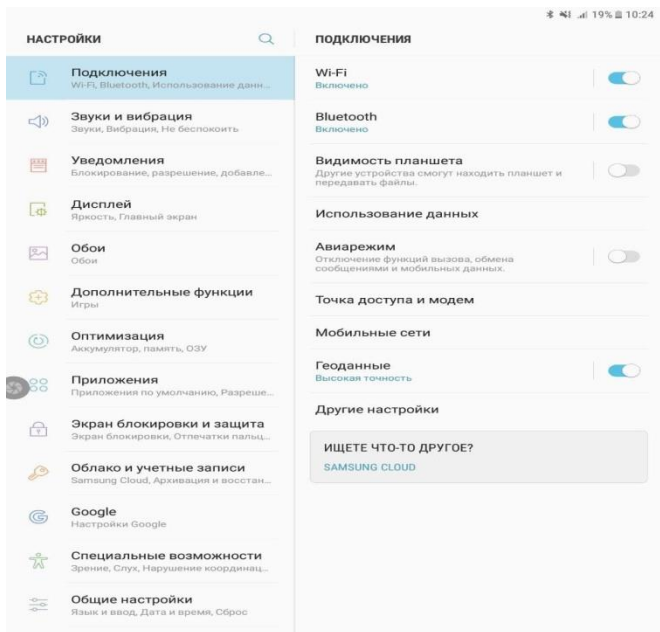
19% 10:24

НАСТРОЙКИ

Подключения
Wi-Fi, Bluetooth, Использование данн...

Звуки и вибрация
Звуки, Вибрация, Не беспокоить

Уведомления
Блокирование, разрешение, добавле...

Дисплей
Яркость, Главный экран

Обои
Обои

Дополнительные функции
Игры

Оптимизация
Аккумулятор, память, ОЗУ

Приложения
Приложения по умолчанию, Разреше...

Экран блокировки и защита
Экран блокировки, Отпечатки пальц...

Облако и учетные записи
Samsung Cloud, Архивация и восстан...

Google
Настройки Google

Специальные возможности
Зрение, Слух, Нарушение координац...

Общие настройки
Язык и ввод, Дата и время, Сброс

ПОДКЛЮЧЕНИЯ

Wi-Fi
Включено

Bluetooth
Включено

Видимость планшета
Другие устройства смогут находить планшет и передавать файлы.

Использование данных

Авиарежим
Отключение функций вызова, обмена сообщениями и мобильных данных.

Точка доступа и модем

Мобильные сети

Геоданные
Высокая точность

Другие настройки

ИЩЕТЕ ЧТО-ТО ДРУГОЕ?
SAMSUNG CLOUD